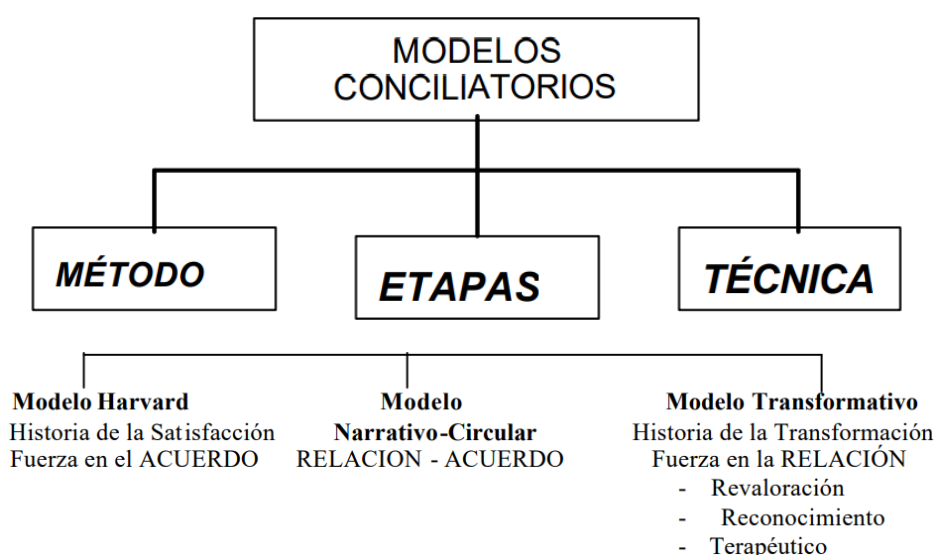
MODELOS CONCILIATORIOS

MÉTODO

ETAPAS

TÉCNICA

Modelo Harvard
Historia de la Satisfacción
Fuerza en el ACUERDO

Modelo
Narrativo-Circular
RELACION - ACUERDO

Modelo Transformativo
Historia de la Transformación
Fuerza en la RELACIÓN
- Revaloración
- Reconocimiento
- Terapéutico